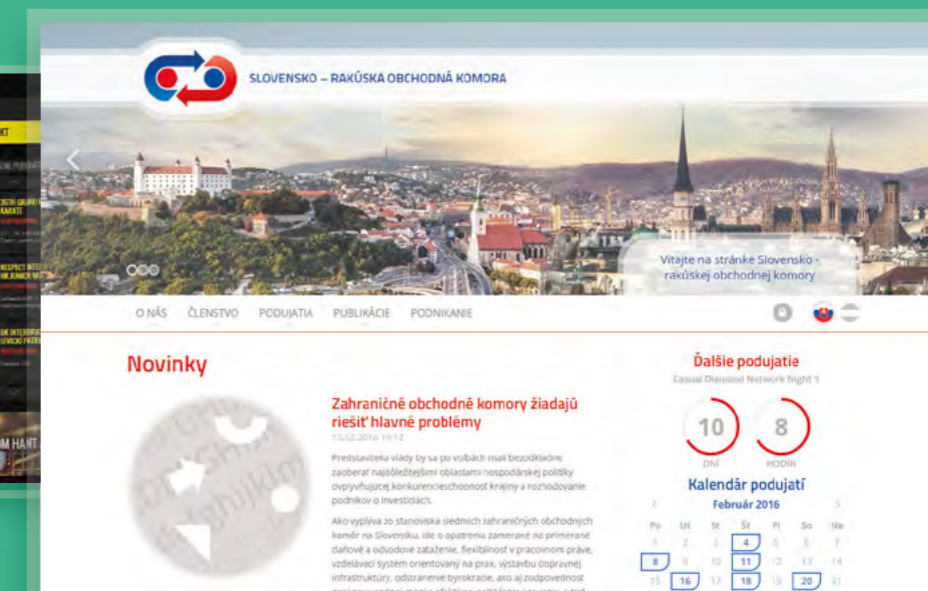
SLOVENSKO – RAKÚSKA OBCHODNÁ KOMORA

Vitajte na stránke Slovensko - rakúskej obchodnej komory

O NÁS ČLENSTVO PODUJATIA PUBLIKÁCIE PODNIKANIE

Novinky

Zahraničné obchodné komory žiadajú riešiť hlavné problémy

15.02.2016 10:12

Predstavitelia vlády by sa po voľbách mali bezodkladne zaoberať najdôležitejšími oblasťami hospodárskej politiky ovplyvňujúcej konkurencieschopnosť krajiny a rozhodovanie podnikov o investíciách.

Ako vyplýva zo stanoviska siedmich zahraničných obchodných komôr na Slovensku, ide o opatrenia zamerané na primerané daňové a odvodové zaťaženie, flexibilnosť v pracovnom práve, vzdelávací systém orientovaný na prax, výstavbu dopravnej infraštruktúry, odstránenie byrokracie, ako aj zodpovednosť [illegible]

Ďalšie podujatie

Casual Diamond Network Night 5

10 DNÍ

8 HODÍN

Kalendár podujatí

Február 2016

| Po | Ut | St | Št | Pi | So | Ne |
|---|---|---|---|---|---|---|
| 1 | 2 | 3 | 4 | 5 | 6 | 7 |
| 8 | 9 | 10 | 11 | 12 | 13 | 14 |
| 15 | 16 | 17 | 18 | 19 | 20 | 21 |